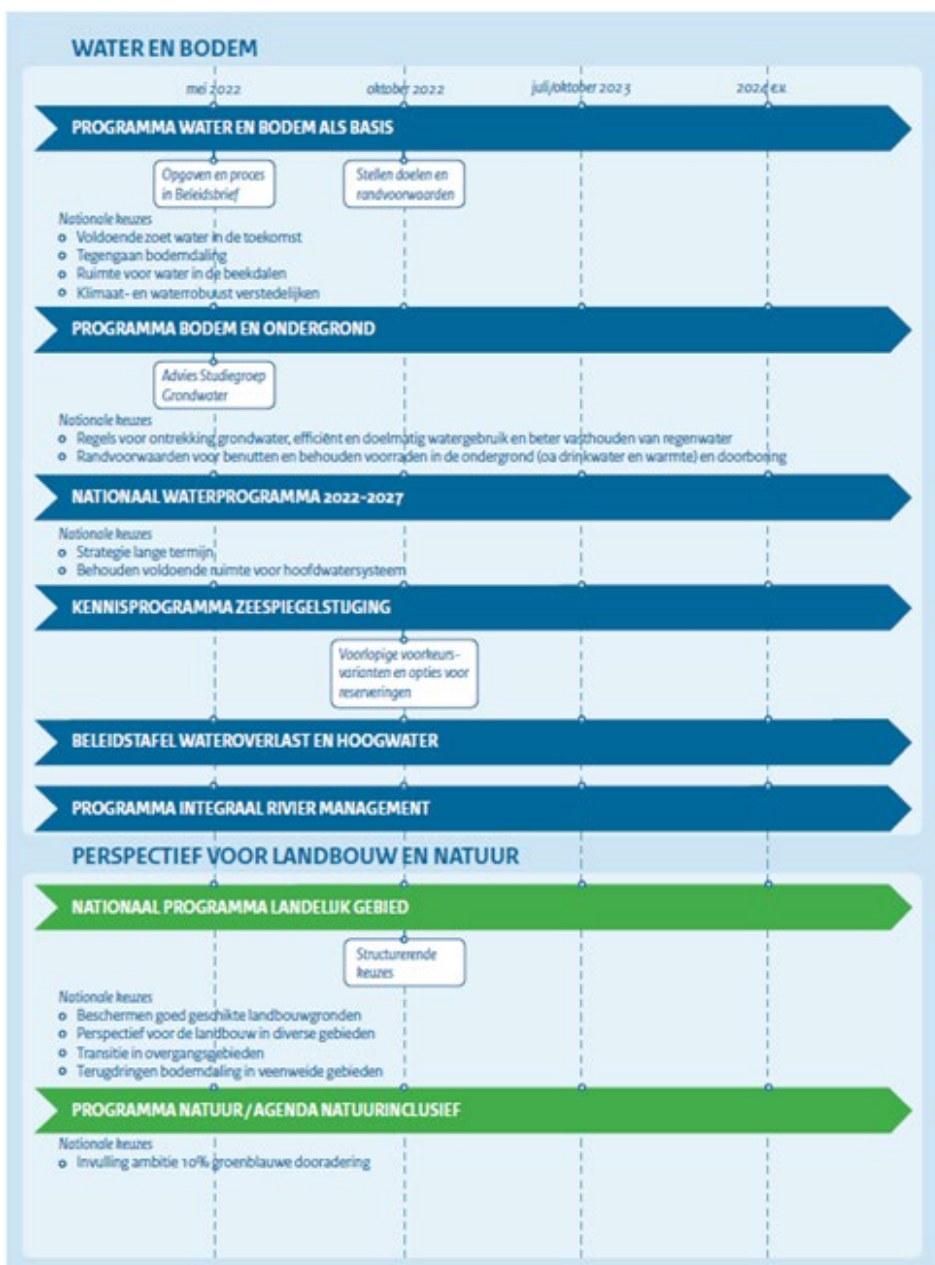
WATER EN BODEM

mei 2022

oktober 2022

juli/oktober 2023

2024 e.v.

PROGRAMMA WATER EN BODEM ALS BASIS

Opgaven en proces in Beleidsbrief

Stellen doelen en randvoorwaarden

Nationale keuzes
- Voldoende zoet water in de toekomst
- Tegengaan bodemdaling
- Ruimte voor water in de beekdalen
- Klimaat- en waterrobuust verstedelijken

PROGRAMMA BODEM EN ONDERGROND

Advies Studiegroep Grondwater

Nationale keuzes
- Regels voor ontrekking grondwater, efficiënt en doelmatig watergebruik en beter vasthouden van regenwater
- Randvoorwaarden voor benutten en behouden voorraden in de ondergrond (oa drinkwater en warmte) en doorboring

NATIONAAL WATERPROGRAMMA 2022-2027

Nationale keuzes
- Strategie lange termijn
- Behouden voldoende ruimte voor hoofdwatersysteem

KENNISPROGRAMMA ZEESPIEGELSTIJGING

Voorlopige voorkeursvarianten en opties voor reserveringen

BELEIDSTAFEL WATEROVERLAST EN HOOGWATER

PROGRAMMA INTEGRAAL RIVIER MANAGEMENT

PERSPECTIEF VOOR LANDBOUW EN NATUUR

NATIONAAL PROGRAMMA LANDELIJK GEBIED

Structurerende keuzes

Nationale keuzes
- Beschermen goed geschikte landbouwgronden
- Perspectief voor de landbouw in diverse gebieden
- Transitie in overgangsgebieden
- Terugdringen bodemdaling in veenweide gebieden

PROGRAMMA NATUUR / AGENDA NATUURINCLUSIEF

Nationale keuzes
- Invulling ambitie 10% groenblauwe dooradering